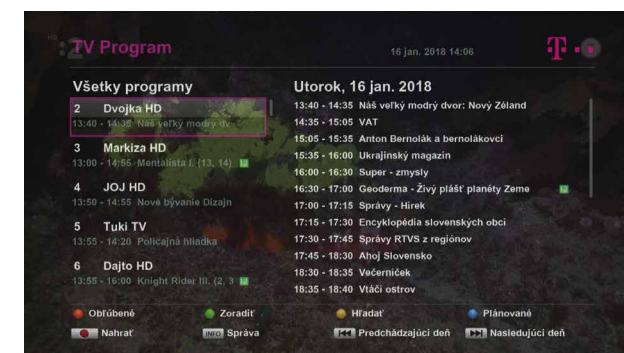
TV Program

16 jan. 2018 14:06

Všetky programy

2 Dvojka HD
13:40 - 14:35 Náš veľký modrý dv

3 Markiza HD
13:00 - 14:55 Mentalista I. (13, 14)

4 JOJ HD
13:50 - 14:55 Nové bývanie Dizajn

5 Tuki TV
13:55 - 14:20 Policajná hliadka

6 Dajto HD
13:55 - 16:00 Knight Rider III. (2, 3

Utorok, 16 jan. 2018

13:40 - 14:35 Náš veľký modrý dvor: Nový Zéland
14:35 - 15:05 VAT
15:05 - 15:35 Anton Bernolák a bernolákovci
15:35 - 16:00 Ukrajinský magazín
16:00 - 16:30 Super - zmysly
16:30 - 17:00 Geoderma - Živý plášť planéty Zeme
17:00 - 17:15 Správy - Hírek
17:15 - 17:30 Encyklopédia slovenských obcí
17:30 - 17:45 Správy RTVS z regiónov
17:45 - 18:30 Ahoj Slovensko
18:30 - 18:35 Večerníček
18:35 - 18:40 Vtáčí ostrov

Obľúbené
Zoradiť
Hľadať
Plánované
Nahrať
INFO Správa
Predchádzajúci deň
Nasledujúci deň